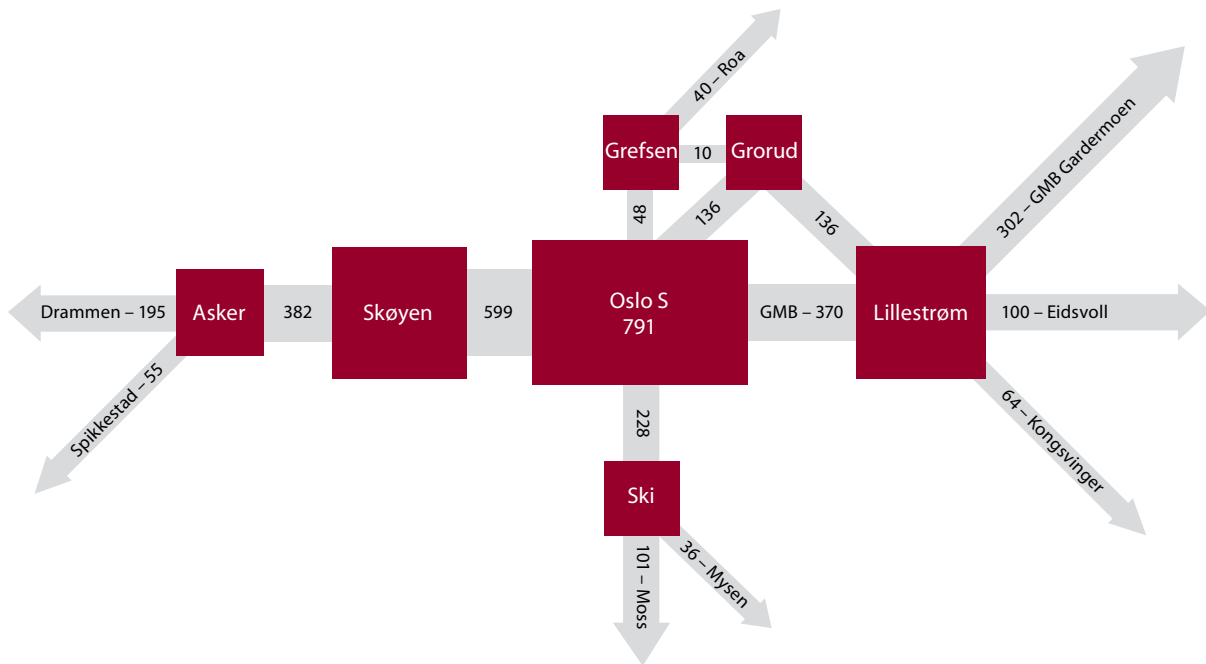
40 – Roa

Grefsen

10

Grorud

302 – GMB Gardermoen

48

136

136

Drammen – 195

Asker

382

Skøyen

599

Oslo S
791

GMB – 370

Lillestrøm

100 – Eidsvoll

Spikkestad – 55

228

64 – Kongsvinger

Ski

101 – Moss

36 – Mysen